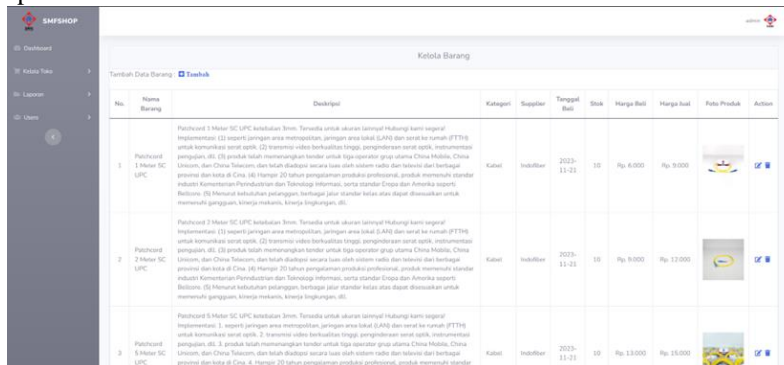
SMFSHOP

Dashboard
Kelola Toko
Laporan
Users

admin

Kelola Barang

Tambah Data Barang : Tambah

| No. | Nama Barang | Deskripsi | Kategori | Supplier | Tanggal Beli | Stok | Harga Beli | Harga Jual | Foto Produk | Action |
|---|---|---|---|---|---|---|---|---|---|---|
| 1 | Patchcord 1 Meter SC UPC | Patchcord 1 Meter SC UPC ketebalan 3mm. Tersedia untuk ukuran lainnya! Hubungi kami segera! Implementasi: (1) seperti jaringan area metropolitan, jaringan area lokal (LAN) dan serat ke rumah (FTTH) untuk komunikasi serat optik. (2) transmisi video berkualitas tinggi, penginderaan serat optik, instrumentasi pengujian, dll. (3) produk telah memenangkan tender untuk tiga operator grup utama China Mobile, China Unicom, dan China Telecom, dan telah diadopsi secara luas oleh sistem radio dan televisi dari berbagai provinsi dan kota di Cina. (4) Hampir 20 tahun pengalaman produksi profesional, produk memenuhi standar industri Kementerian Perindustrian dan Teknologi Informasi, serta standar Eropa dan Amerika seperti Bellcore. (5) Menurut kebutuhan pelanggan, berbagai jalur standar kelas atas dapat disesuaikan untuk menemui gangguan, kinerja mekanis, kinerja lingkungan, dll. | Kabel | Indofiber | 2023-11-21 | 10 | Rp. 6.000 | Rp. 9.000 | | |
| 2 | Patchcord 2 Meter SC UPC | Patchcord 2 Meter SC UPC ketebalan 3mm. Tersedia untuk ukuran lainnya! Hubungi kami segera! Implementasi: (1) seperti jaringan area metropolitan, jaringan area lokal (LAN) dan serat ke rumah (FTTH) untuk komunikasi serat optik. (2) transmisi video berkualitas tinggi, penginderaan serat optik, instrumentasi pengujian, dll. (3) produk telah memenangkan tender untuk tiga operator grup utama China Mobile, China Unicom, dan China Telecom, dan telah diadopsi secara luas oleh sistem radio dan televisi dari berbagai provinsi dan kota di Cina. (4) Hampir 20 tahun pengalaman produksi profesional, produk memenuhi standar industri Kementerian Perindustrian dan Teknologi Informasi, serta standar Eropa dan Amerika seperti Bellcore. (5) Menurut kebutuhan pelanggan, berbagai jalur standar kelas atas dapat disesuaikan untuk menemui gangguan, kinerja mekanis, kinerja lingkungan, dll. | Kabel | Indofiber | 2023-11-21 | 10 | Rp. 9.000 | Rp. 12.000 | | |
| 3 | Patchcord 5 Meter SC UPC | Patchcord 5 Meter SC UPC ketebalan 3mm. Tersedia untuk ukuran lainnya! Hubungi kami segera! Implementasi: 1. seperti jaringan area metropolitan, jaringan area lokal (LAN) dan serat ke rumah (FTTH) untuk komunikasi serat optik. 2. transmisi video berkualitas tinggi, penginderaan serat optik, instrumentasi pengujian, dll. 3. produk telah memenangkan tender untuk tiga operator grup utama China Mobile, China Unicom, dan China Telecom, dan telah diadopsi secara luas oleh sistem radio dan televisi dari berbagai provinsi dan kota di Cina. 4. Hampir 20 tahun pengalaman produksi profesional, produk memenuhi standar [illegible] | Kabel | Indofiber | 2023-11-21 | 10 | Rp. 13.000 | Rp. 15.000 | | |